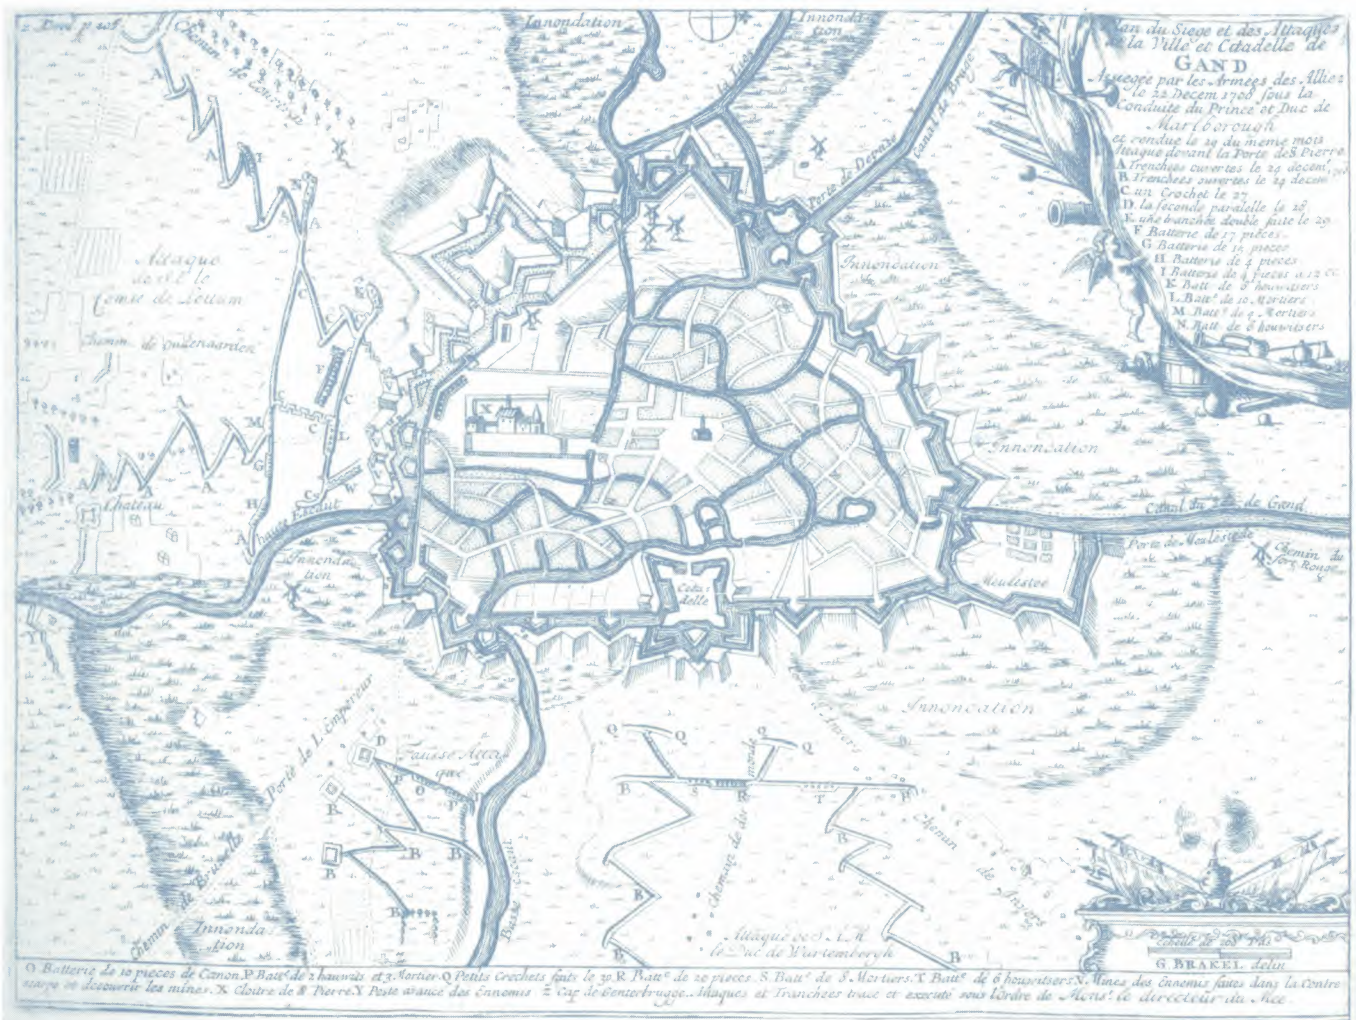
Plan du Siege et des Attaques de la Ville et Citadelle de GAND
Assiegée par les Armées des Alliez le 22 Decem 1708 sous la Conduite du Prince et Duc de Marlborough et rendue le 29 du meme mois Attaque devant la Porte de S. Pierre
A Trenchees ouvertes le 24 decem
B Trenchees ouvertes le 24 decem
C un Crochet le 27
D la seconde paralelle le 28
E une tranchée double faite le 29
F Batterie de 17 pieces
G Batterie de 15 pieces
H Batterie de 4 pieces
I Batterie de 4 pieces a 12 C
K Batt. de 6 houwitsers
L Batt. de 10 Mortiers
M Batt. de 9 Mortiers
N Batt de 6 houwitsers

Innondation
Innondation
Porte de Dampe
Canal de Bruge
Innondation
Innondation
Canal du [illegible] de Gand
Porte de Meulestede
Chemin du Sore Rouge
Meulestee
Innondation
Chemin de Courtrai
Attaque dans le Camp de Lottum
Chemin de Oudenaarden
Chateau
Innondation
Citadelle
Fausse Attaque
Porte de L Empereur
Chemin de Bruxelle
Innondation
Basse Escaut
Chemin de la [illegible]
Attaque de S. A. R. le Duc de Wurtembergh
Porte d Anvers
Chemin de Anvers
Echelle de 200 Pas
G. BRAKEL delin

O Batterie de 10 pieces de Canon. P Batt. de 2 houwits et 3 Mortier. Q Petits Crochets faits le 30 R Batt. de 20 pieces. S Batt. de 8 Mortiers. T Batt. de 6 houwitsers V Mines des Ennemis faites dans la Contrescarpe et decouvrir les mines. X Cloitre de S. Pierre. Y Poste avancé des Ennemis Z Cap de Gentbrugge. Attaques et Tranchees tracé et executé sous l'ordre de Mons. le directeur du Mee